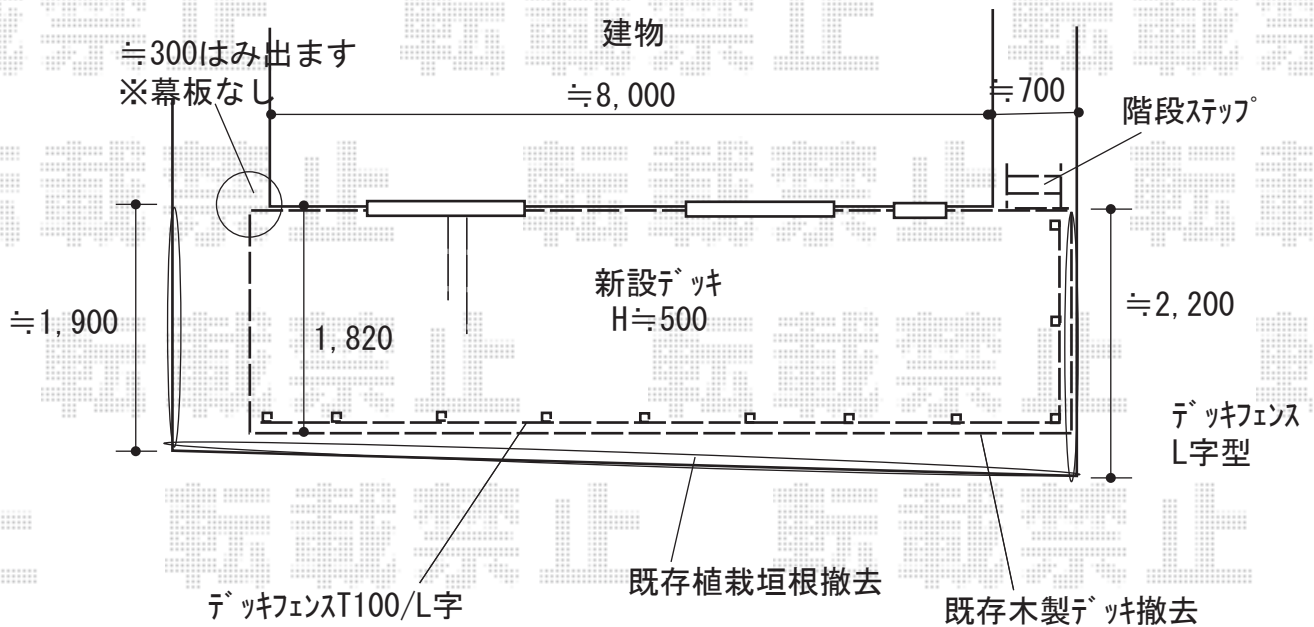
建物

≒300はみ出ます
※幕板なし

≒8,000

≒700

階段ステップ

新設デッキ
H≒500

≒1,900

1,820

≒2,200

デッキフェンス
L字型

既存植栽垣根撤去

デッキフェンスT100/L字

既存木製デッキ撤去

転載禁止 転載禁止 転載禁止